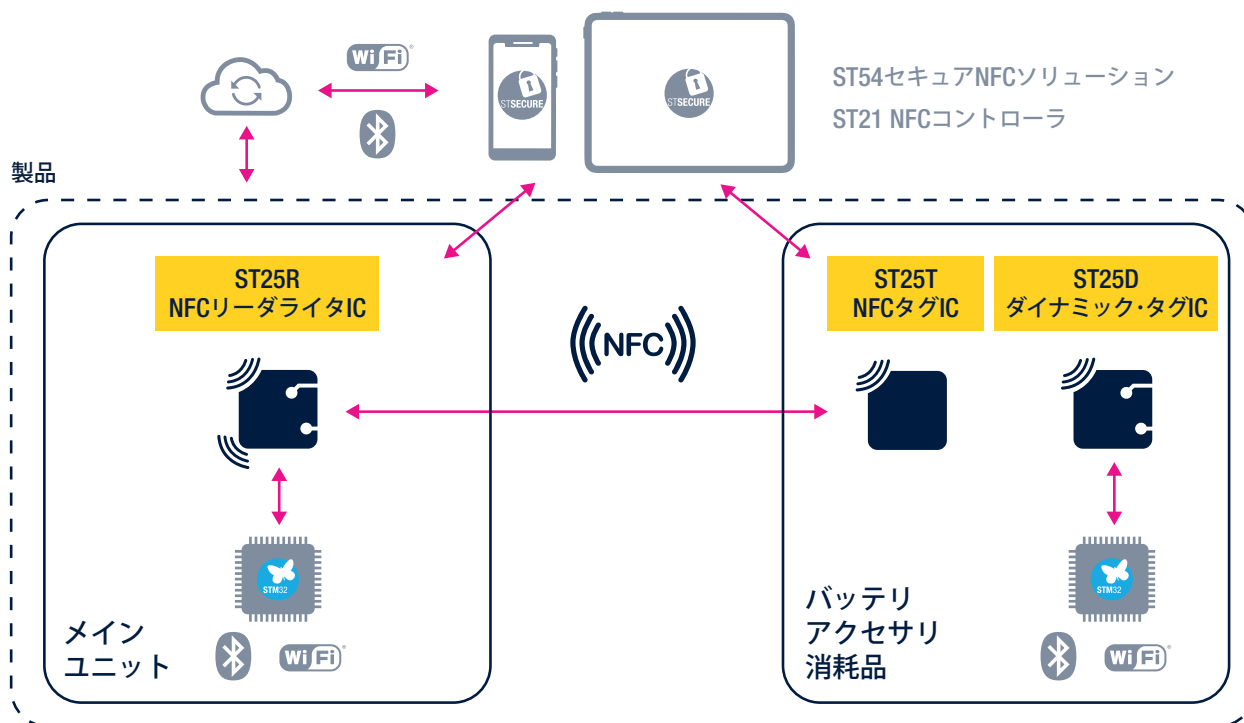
Wi Fi

ST SECURE

ST SECURE

ST54セキュアNFCソリューション
ST21 NFCコントローラ

製品

ST25R
NFCリーダライタIC

NFC

ST25T
NFCタグIC

ST25D
ダイナミック・タグIC

STM32

STM32

メイン
ユニット

Wi Fi

バッテリ
アクセサリ
消耗品

Wi Fi